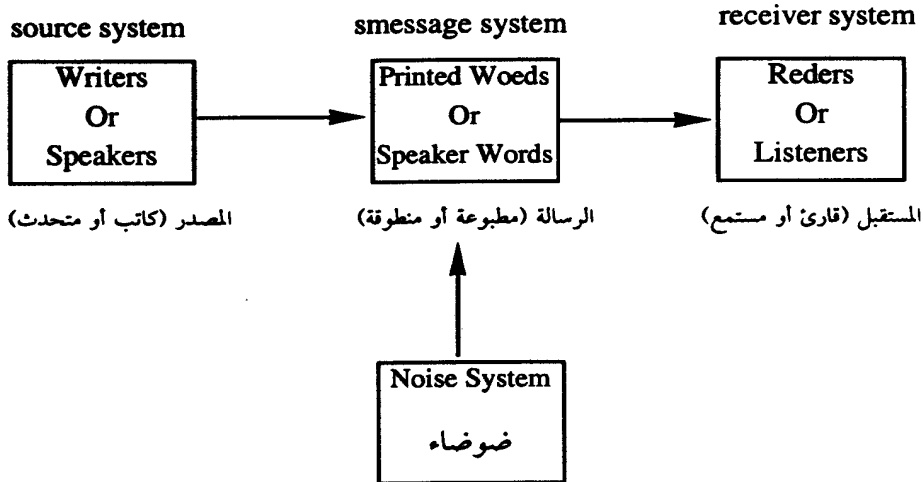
source system

Writers Or Speakers

المصدر (كاتب أو متحدث)

smessage system

Printed Woeds Or Speaker Words

الرسالة (مطبوعة أو منطوقة)

receiver system

Reders Or Listeners

المستقبل (قارئ أو مستمع)

Noise System

ضوضاء